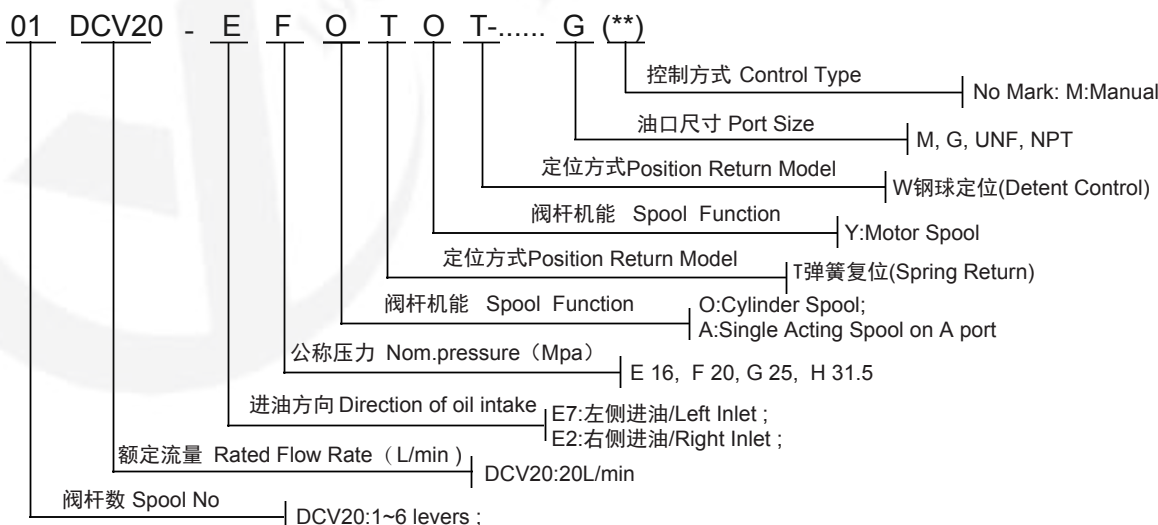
01 DCV20 - E F O T O T-...... G (**)

控制方式 Control Type
No Mark: M:Manual

油口尺寸 Port Size
M, G, UNF, NPT

定位方式Position Return Model
W钢球定位(Detent Control)

阀杆机能 Spool Function
Y:Motor Spool

定位方式Position Return Model
T弹簧复位(Spring Return)

阀杆机能 Spool Function
O:Cylinder Spool;
A:Single Acting Spool on A port

公称压力 Nom.pressure（Mpa）
E 16, F 20, G 25, H 31.5

进油方向 Direction of oil intake
E7:左侧进油/Left Inlet ;
E2:右侧进油/Right Inlet ;

额定流量 Rated Flow Rate（L/min）
DCV20:20L/min

阀杆数 Spool No
DCV20:1~6 levers ;